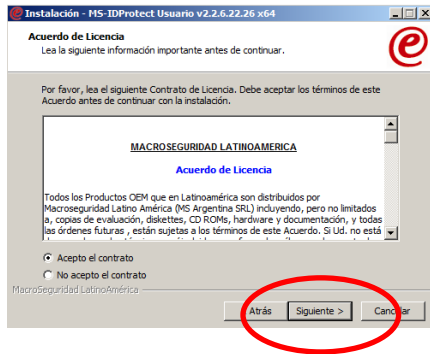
Instalación - MS-IDProtect Usuario v2.2.6.22.26 x64

Acuerdo de Licencia
Lea la siguiente información importante antes de continuar.

Por favor, lea el siguiente Contrato de Licencia. Debe aceptar los términos de este Acuerdo antes de continuar con la instalación.

MACROSEGURIDAD LATINOAMERICA

Acuerdo de Licencia

Todos los Productos OEM que en Latinoamérica son distribuidos por Macroseguridad Latino América (MS Argentina SRL) incluyendo, pero no limitados a, copias de evaluación, diskettes, CD ROMs, hardware y documentación, y todas las órdenes futuras , están sujetas a los términos de este Acuerdo. Si Ud. no está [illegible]

Acepto el contrato
No acepto el contrato

MacroSeguridad LatinoAmérica

< Atrás
Siguiente >
Cancelar